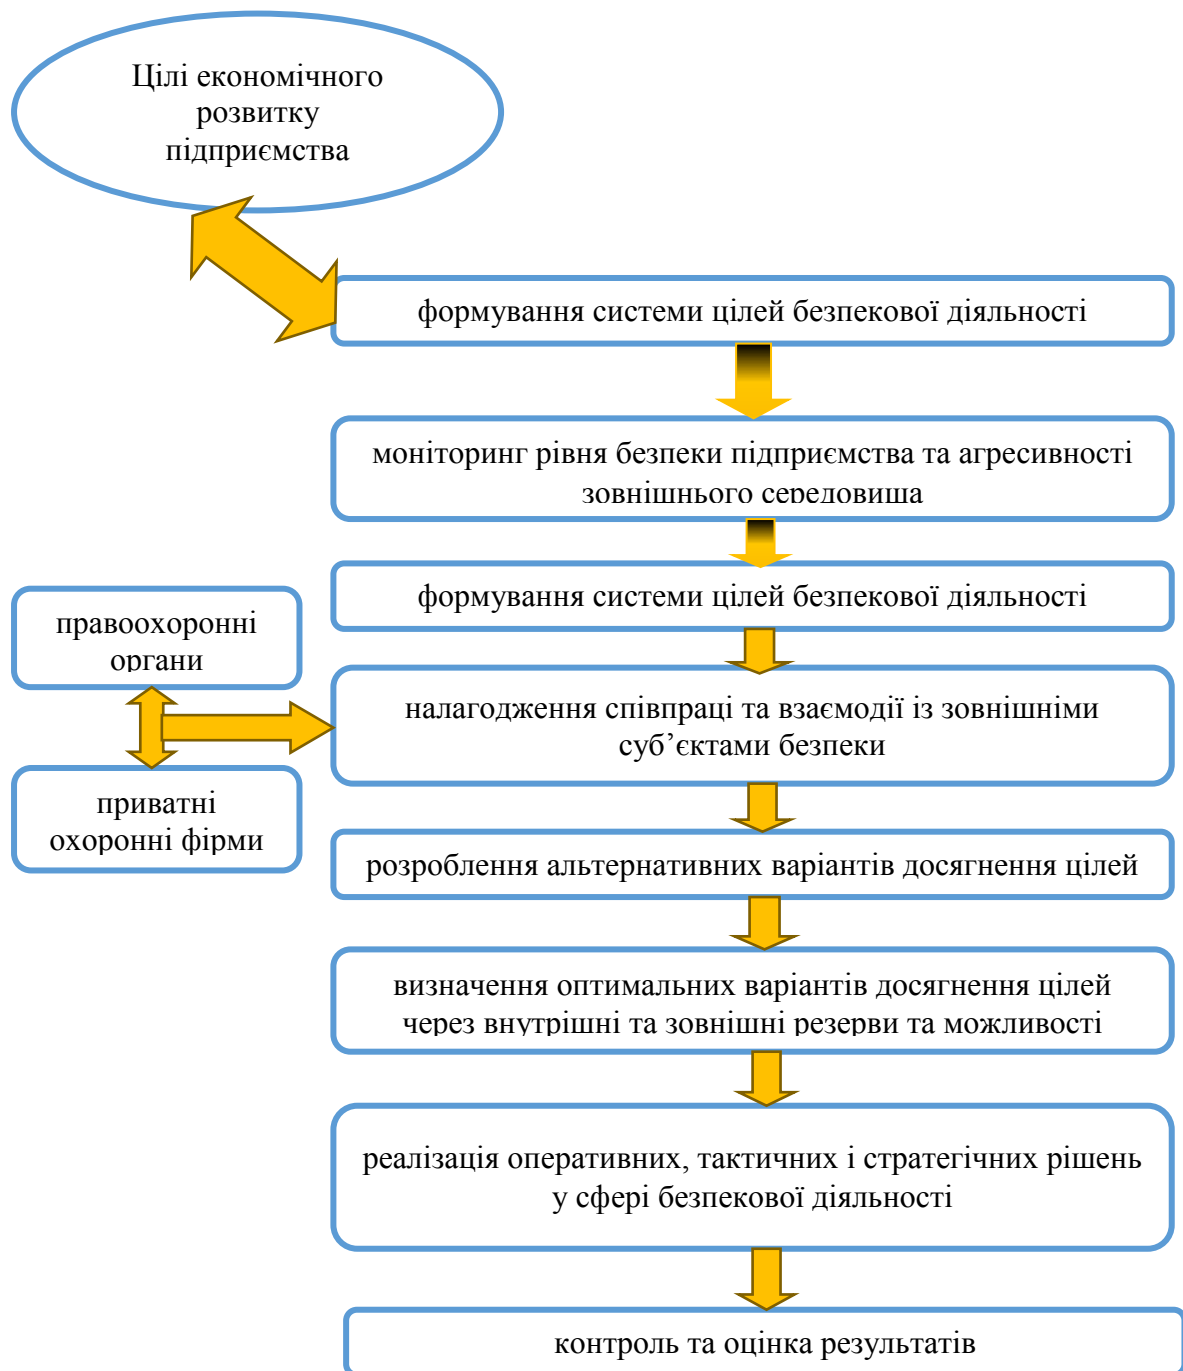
Цілі економічного розвитку підприємства

формування системи цілей безпекової діяльності

моніторинг рівня безпеки підприємства та агресивності зовнішнього середовища

формування системи цілей безпекової діяльності

правоохоронні органи

налагодження співпраці та взаємодії із зовнішніми суб’єктами безпеки

приватні охоронні фірми

розроблення альтернативних варіантів досягнення цілей

визначення оптимальних варіантів досягнення цілей через внутрішні та зовнішні резерви та можливості

реалізація оперативних, тактичних і стратегічних рішень у сфері безпекової діяльності

контроль та оцінка результатів